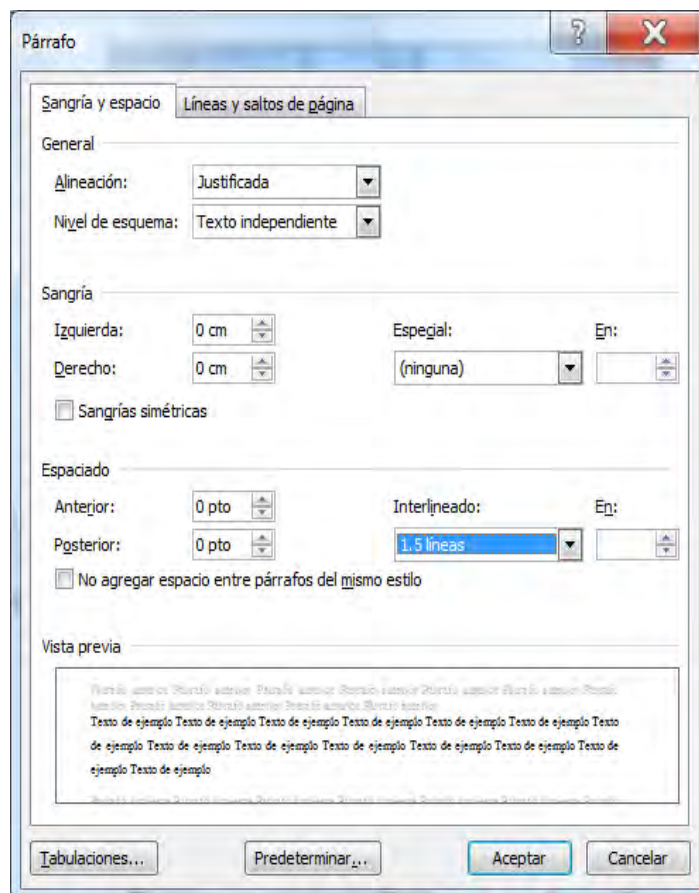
Párrafo

Sangría y espacio | Líneas y saltos de página

General

Alineación: Justificada

Nivel de esquema: Texto independiente

Sangría

Izquierda: 0 cm

Derecho: 0 cm

Especial: (ninguna)

En:

Sangrías simétricas

Espaciado

Anterior: 0 pto

Posterior: 0 pto

Interlineado: 1.5 líneas

En:

No agregar espacio entre párrafos del mismo estilo

Vista previa

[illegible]

Texto de ejemplo Texto de ejemplo Texto de ejemplo Texto de ejemplo Texto de ejemplo Texto de ejemplo Texto de ejemplo Texto de ejemplo Texto de ejemplo Texto de ejemplo Texto de ejemplo Texto de ejemplo Texto de ejemplo Texto de ejemplo Texto de ejemplo

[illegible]

Tabulaciones... Predeterminar... Aceptar Cancelar